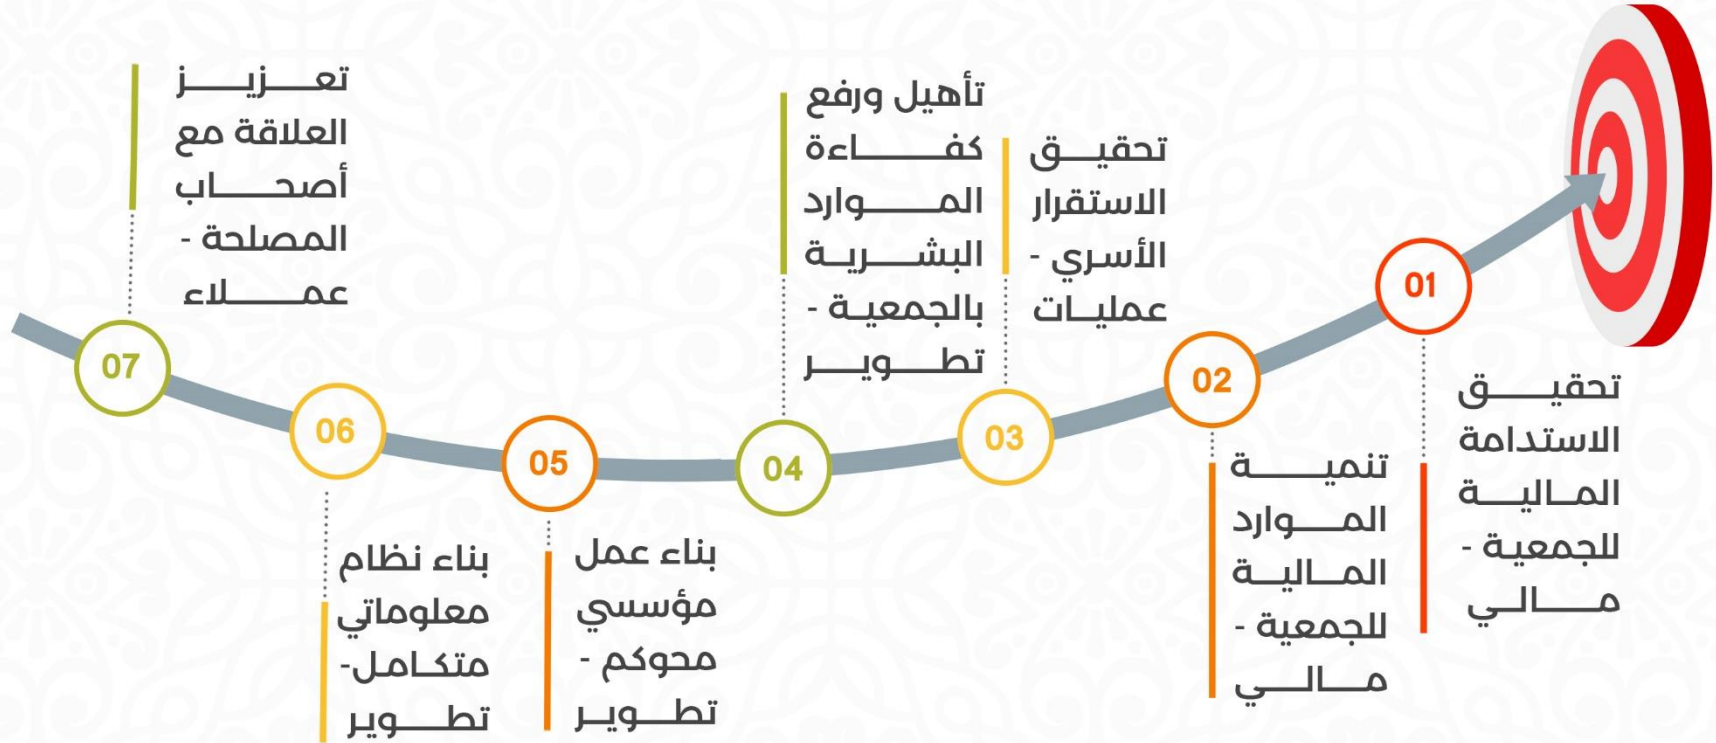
01
تحقيـــق الاستدامة الماليـــة للجمعية - مـــالي

02
تنميـــة المـــوارد الماليـــة للجمعية - مـــالي

03
تحقيـــق الاستقرار الأسري - عمليـات

04
تأهيل ورفع كفـــاءة المـــوارد البشـــرية بالجمعية - تطـــوير

05
بناء عمل مؤسسي محوكم - تطـــوير

06
بناء نظام معلوماتي متكامل- تطـــوير

07
تعـــزيـــز العلاقة مع أصحـــاب المصلحة - عمـــلاء